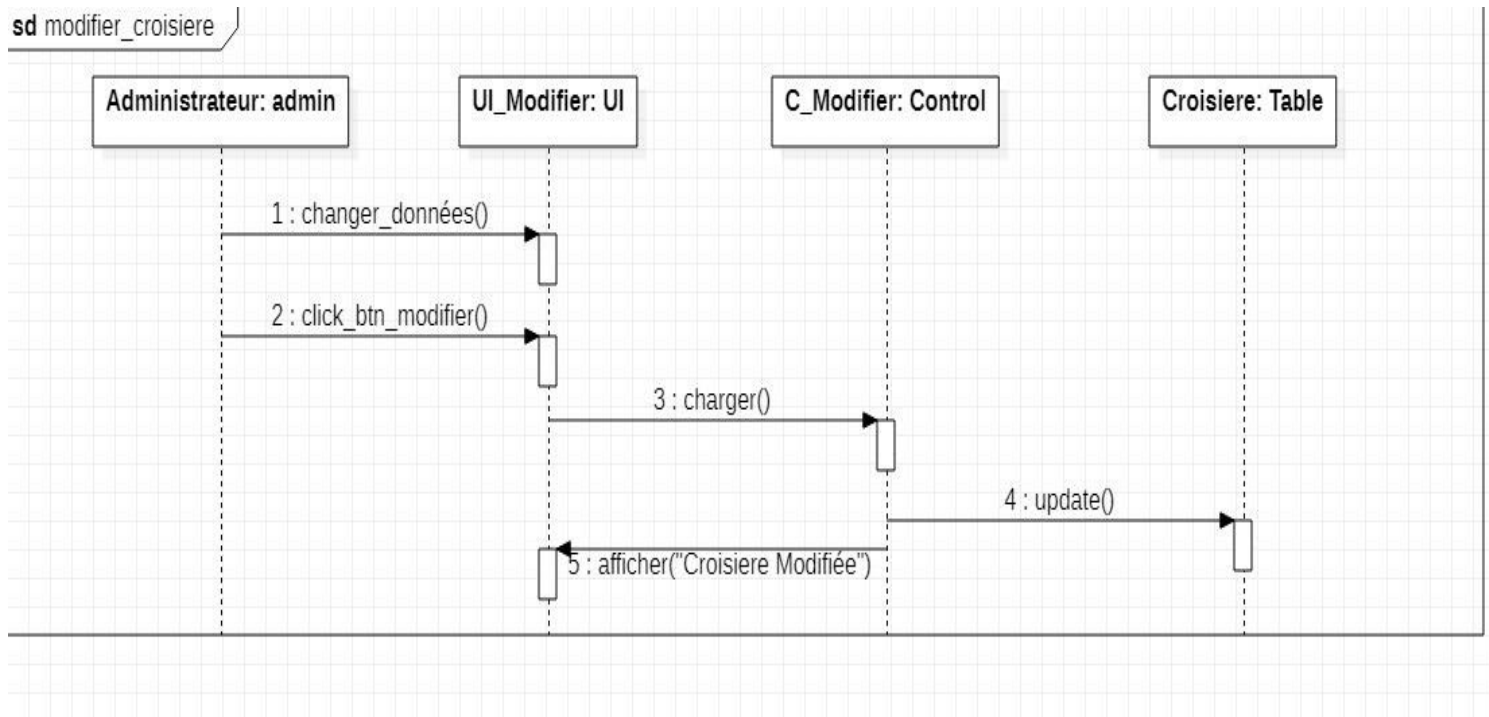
sd modifier_croisiere

Administrateur: admin

UI_Modifier: UI

C_Modifier: Control

Croisiere: Table

1 : changer_données()

2 : click_btn_modifier()

3 : charger()

4 : update()

5 : afficher("Croisiere Modifiée")